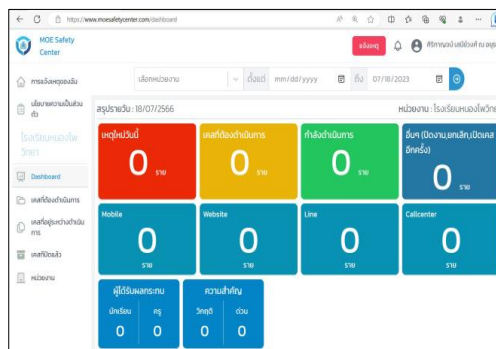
https://www.moesafetycenter.com/dashboard

MOE Safety Center

แจ้งเหตุ

ศิริกาญจน์ เสนีย์วงศ์ ณ อยุธ

การแจ้งเหตุของฉัน

นโยบายความเป็นส่วนตัว

โรงเรียนหนองไพวิทยา

Dashboard

เคสที่ต้องดำเนินการ

เคสที่อยู่ระหว่างดำเนินการ

เคสที่ปิดแล้ว

หน่วยงาน

เลือกหน่วยงาน

ตั้งแต่ mm/dd/yyyy

ถึง 07/18/2023

สรุปรายวัน : 18/07/2566

หน่วยงาน : โรงเรียนหนองไพวิท

เหตุใหม่วันนี้
0 ราย

เคสที่ต้องดำเนินการ
0 ราย

กำลังดำเนินการ
0 ราย

อื่นๆ (ปิดงาน,ยกเลิก,ปิดเคสอีกครั้ง)
0 ราย

Mobile
0
ราย

Website
0
ราย

Line
0
ราย

Callcenter
0
ราย

ผู้ได้รับผลกระทบ
นักเรียน 0
ครู 0

ความสำคัญ
วิกฤติ 0
ด่วน 0